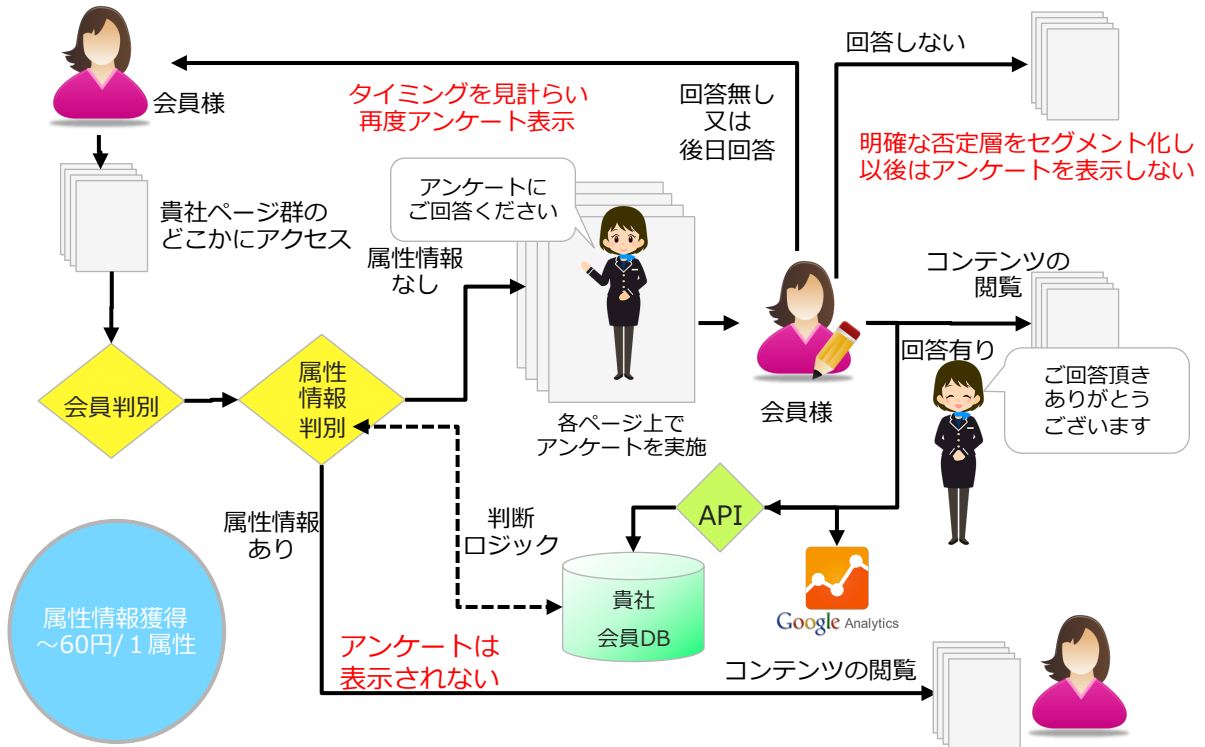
会員様

タイミングを見計らい
再度アンケート表示

回答無し
又は
後日回答

回答しない

明確な否定層をセグメント化し
以後はアンケートを表示しない

貴社ページ群の
どこかにアクセス

アンケートに
ご回答ください

属性情報
なし

コンテンツの
閲覧

回答有り

ご回答頂き
ありがとう
ございます

会員判別

属性
情報
判別

各ページ上で
アンケートを実施

会員様

API

属性情報
あり

判断
ロジック

貴社
会員DB

Google Analytics

属性情報獲得
〜60円/１属性

アンケートは
表示されない

コンテンツの閲覧